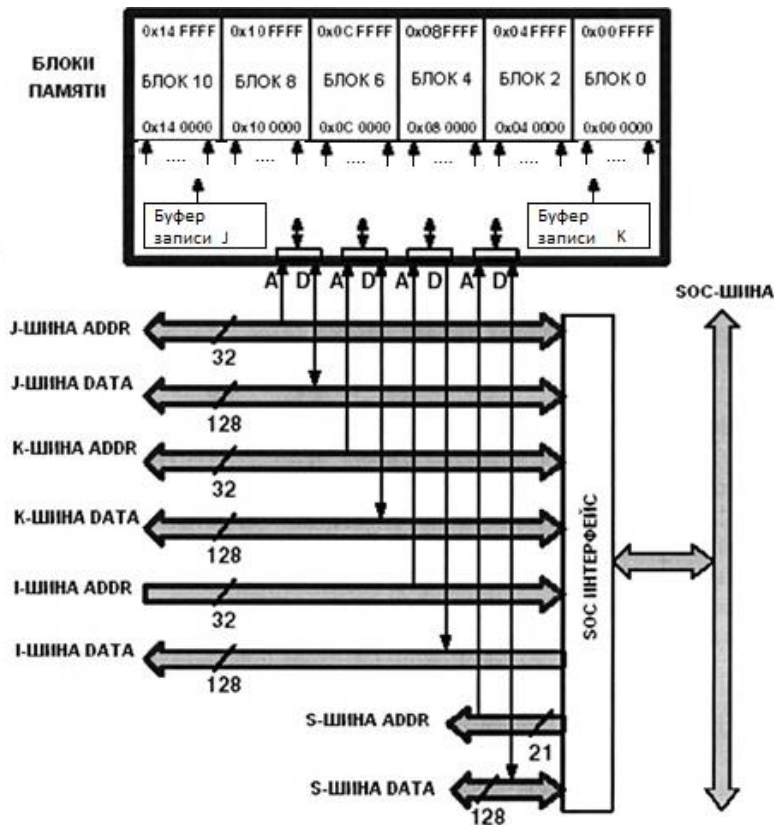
БЛОКИ ПАМЯТИ

| 0x14 FFFF | 0x10 FFFF | 0x0C FFFF | 0x08FFFF | 0x04 FFFF | 0x00 FFFF |
|---|---|---|---|---|---|
| БЛОК 10 | БЛОК 8 | БЛОК 6 | БЛОК 4 | БЛОК 2 | БЛОК 0 |
| 0x14 0000 | 0x10 0000 | 0x0C 0000 | 0x08 0000 | 0x04 0000 | 0x00 0000 |

.... .... .... .... .... ....

Буфер записи J

Буфер записи K

A D A D A D A D

SOC-ШИНА

J-ШИНА ADDR
32

J-ШИНА DATA
128

K-ШИНА ADDR
32

K-ШИНА DATA
128

I-ШИНА ADDR
32

I-ШИНА DATA
128

SOC ІНТЕРФЕЙС

S-ШИНА ADDR
21

S-ШИНА DATA
128